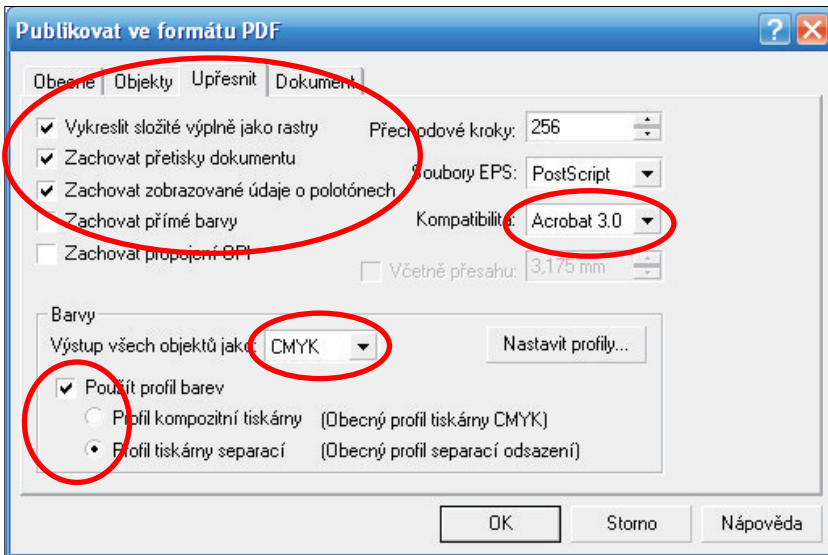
Publikovat ve formátu PDF

?

Obecné | Objekty | Upřesnit | Dokument

Vykreslit složité výplně jako rastry

Zachovat přetisky dokumentu

Zachovat zobrazované údaje o polotónech

Zachovat přímé barvy

Zachovat propojení OPI

Přechodové kroky: 256

Soubory EPS: PostScript

Kompatibilita: Acrobat 3.0

Včetně přesahu: 3,175 mm

Barvy

Výstup všech objektů jako: CMYK

Nastavit profily...

Použít profil barev

Profil kompozitní tiskárny (Obecný profil tiskárny CMYK)

Profil tiskárny separací (Obecný profil separací odsazení)

OK

Storno

Nápověda